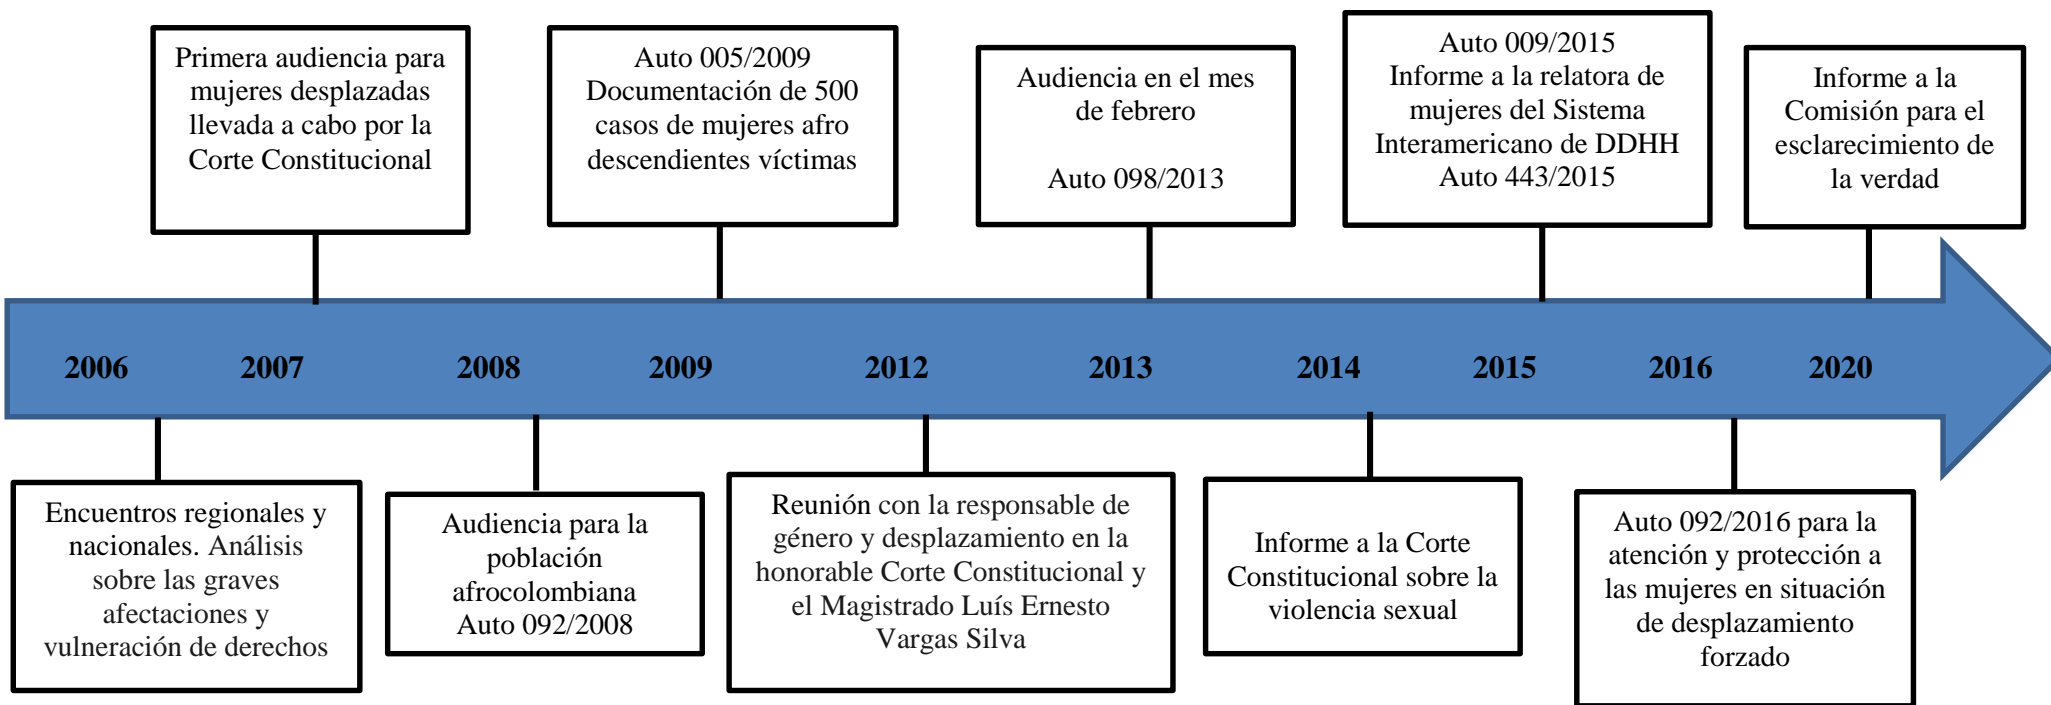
Primera audiencia para mujeres desplazadas llevada a cabo por la Corte Constitucional

Auto 005/2009 Documentación de 500 casos de mujeres afro descendientes víctimas

Audiencia en el mes de febrero

Auto 098/2013

Auto 009/2015 Informe a la relatora de mujeres del Sistema Interamericano de DDHH Auto 443/2015

Informe a la Comisión para el esclarecimiento de la verdad

2006 2007 2008 2009 2012 2013 2014 2015 2016 2020

Encuentros regionales y nacionales. Análisis sobre las graves afectaciones y vulneración de derechos

Audiencia para la población afrocolombiana Auto 092/2008

Reunión con la responsable de género y desplazamiento en la honorable Corte Constitucional y el Magistrado Luís Ernesto Vargas Silva

Informe a la Corte Constitucional sobre la violencia sexual

Auto 092/2016 para la atención y protección a las mujeres en situación de desplazamiento forzado